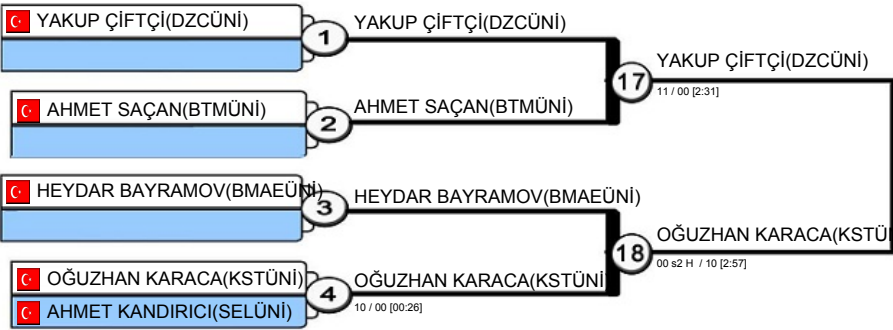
YAKUP ÇİFTÇİ(DZCÜNİ)

1

YAKUP ÇİFTÇİ(DZCÜNİ)

YAKUP ÇİFTÇİ(DZCÜNİ)

17

11 / 00 [2:31]

AHMET SAÇAN(BTMÜNİ)

2

AHMET SAÇAN(BTMÜNİ)

HEYDAR BAYRAMOV(BMAEÜNİ)

3

HEYDAR BAYRAMOV(BMAEÜNİ)

OĞUZHAN KARACA(KSTÜNİ

18

00 s2 H / 10 [2:57]

OĞUZHAN KARACA(KSTÜNİ)

4

OĞUZHAN KARACA(KSTÜNİ

10 / 00 [00:26]

AHMET KANDIRICI(SELÜNİ)